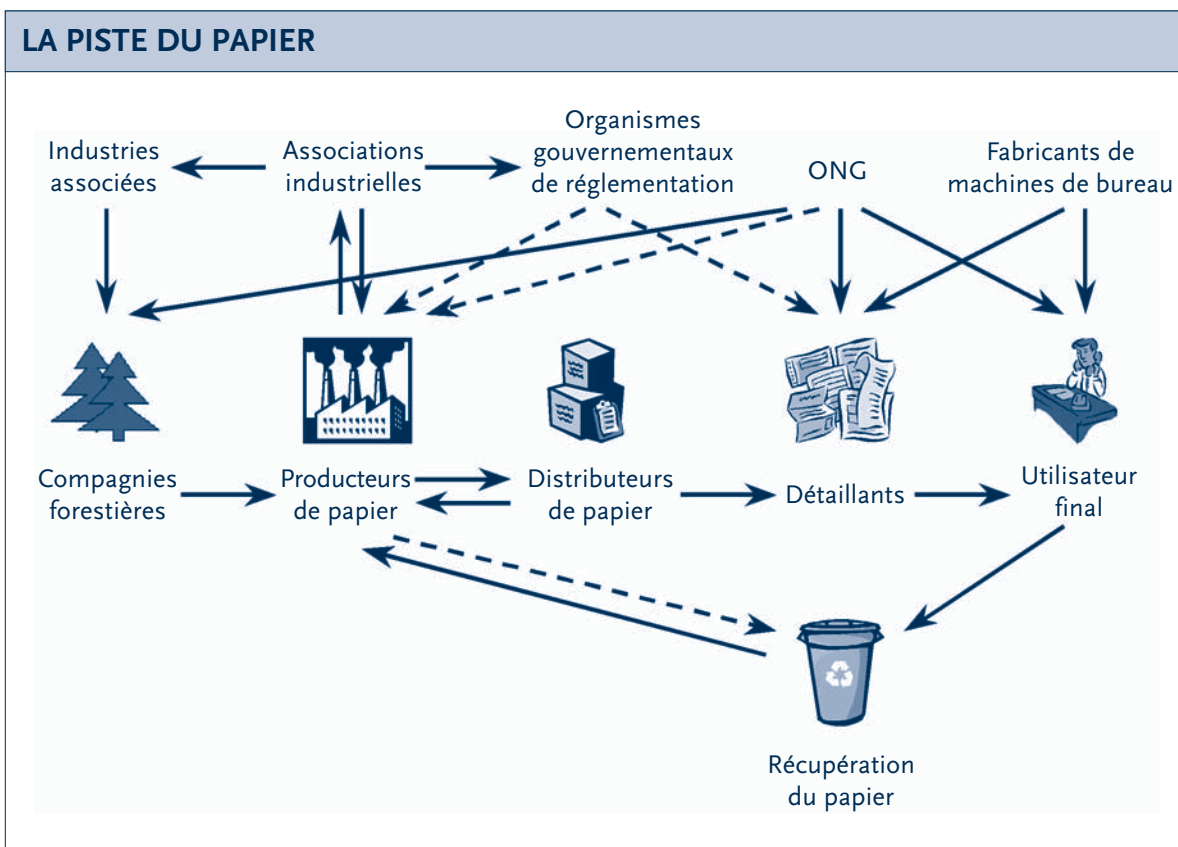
LA PISTE DU PAPIER

Industries associées

Associations industrielles

Organismes gouvernementaux de réglementation

ONG

Fabricants de machines de bureau

Compagnies forestières

Producteurs de papier

Distributeurs de papier

Détaillants

Utilisateur final

Récupération du papier